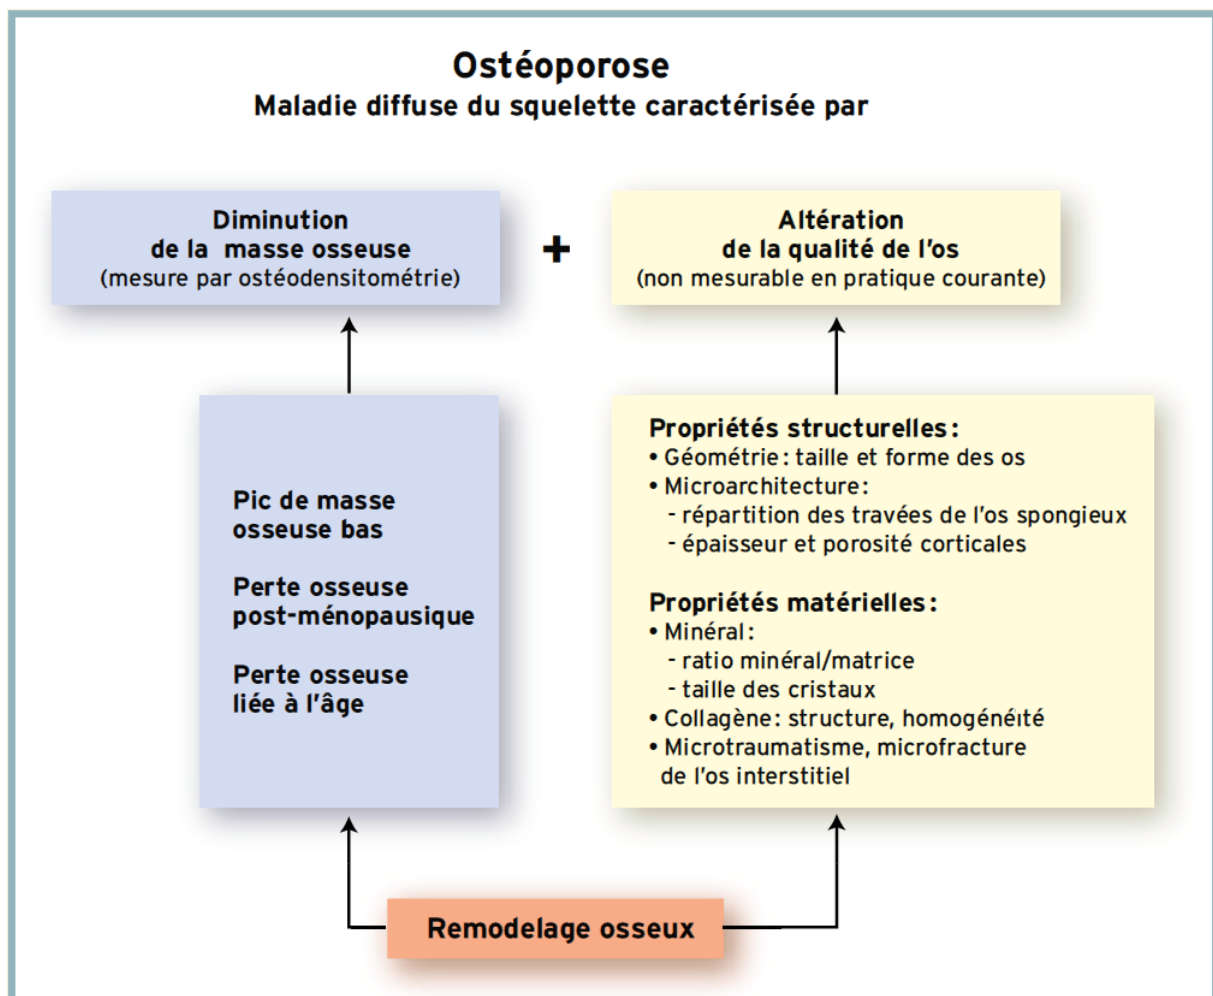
Ostéoporose
Maladie diffuse du squelette caractérisée par

Diminution
de la masse osseuse
(mesure par ostéodensitométrie)

+

Altération
de la qualité de l'os
(non mesurable en pratique courante)

Pic de masse osseuse bas

Perte osseuse post-ménopausique

Perte osseuse liée à l'âge

Propriétés structurelles :
• Géométrie : taille et forme des os
• Microarchitecture :
- répartition des travées de l'os spongieux
- épaisseur et porosité corticales

Propriétés matérielles :
• Minéral :
- ratio minéral/matrice
- taille des cristaux
• Collagène : structure, homogénéité
• Microtraumatisme, microfracture de l'os interstitiel

Remodelage osseux